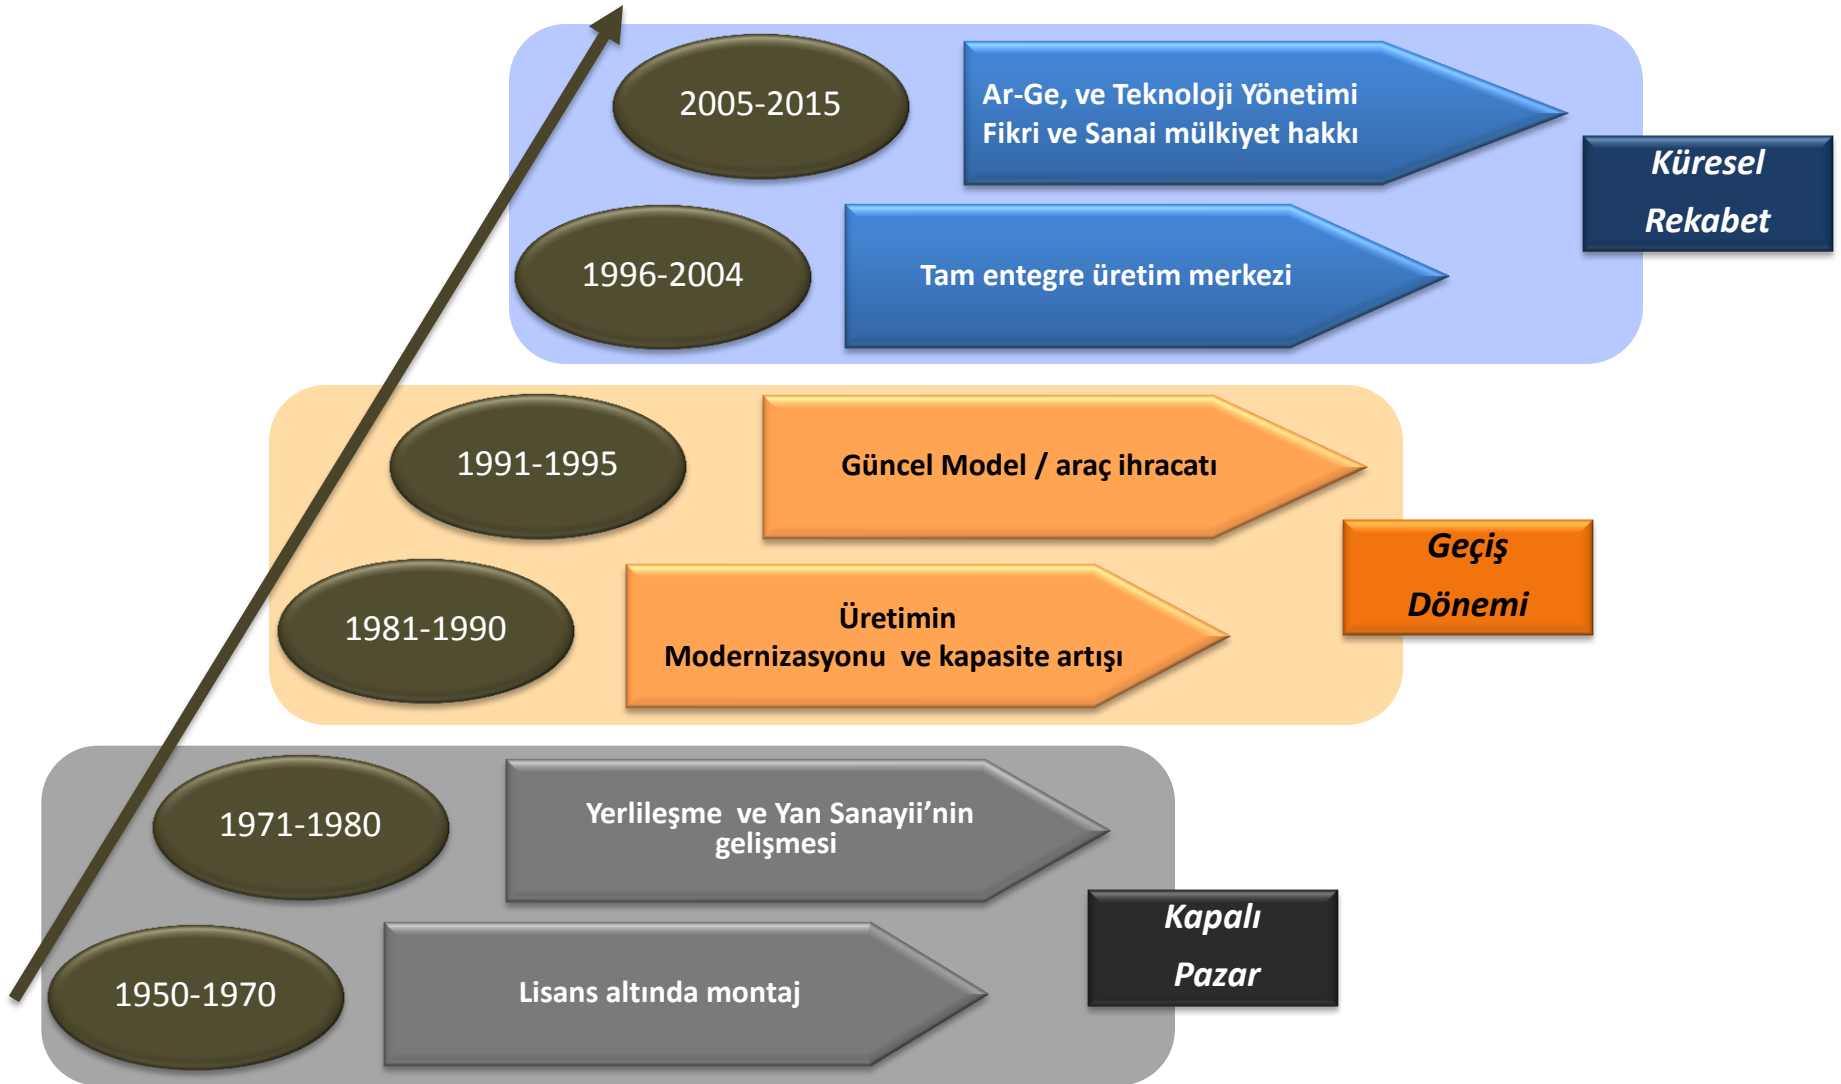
2005-2015

Ar-Ge, ve Teknoloji Yönetimi
Fikri ve Sanai mülkiyet hakkı

Küresel Rekabet

1996-2004

Tam entegre üretim merkezi

1991-1995

Güncel Model / araç ihracatı

Geçiş Dönemi

1981-1990

Üretimin Modernizasyonu ve kapasite artışı

1971-1980

Yerlileşme ve Yan Sanayii'nin gelişmesi

Kapalı Pazar

1950-1970

Lisans altında montaj